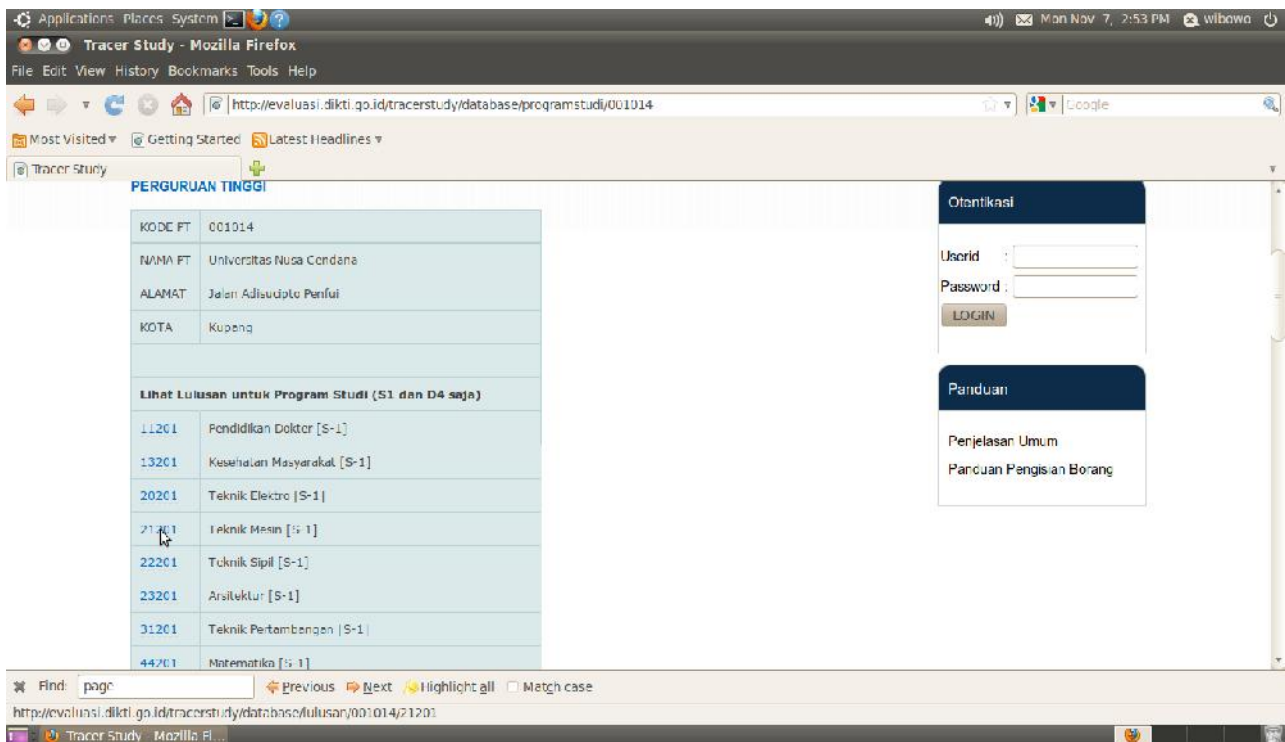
Applications Places System

Mon Nov 7, 2:53 PM wibowo

Tracer Study - Mozilla Firefox

File Edit View History Bookmarks Tools Help

http://evaluasi.dikti.go.id/tracerstudy/database/programstudi/001014

Google

Most Visited Getting Started Latest Headlines

Tracer Study

PERGURUAN TINGGI

| KODE PT | 001014 |
|---|---|
| NAMA PT | Universitas Nusa Cendana |
| ALAMAT | Jalan Adisucipto Penfui |
| KOTA | Kupang |

Lihat Lulusan untuk Program Studi (S1 dan D4 saja)

| | |
|---|---|
| 11201 | Pendidikan Dokter [S-1] |
| 13201 | Kesehatan Masyarakat [S-1] |
| 20201 | Teknik Elektro [S-1] |
| 21201 | Teknik Mesin [S-1] |
| 22201 | Teknik Sipil [S-1] |
| 23201 | Arsitektur [S-1] |
| 31201 | Teknik Pertambangan [S-1] |
| 44201 | Matematika [S-1] |

Otentikasi

Userid :

Password :

LOGIN

Panduan

Penjelasan Umum

Panduan Pengisian Borang

Find: page Previous Next Highlight all Match case

http://evaluasi.dikti.go.id/tracerstudy/database/lulusan/001014/21201

Tracer Study - Mozilla Fi...